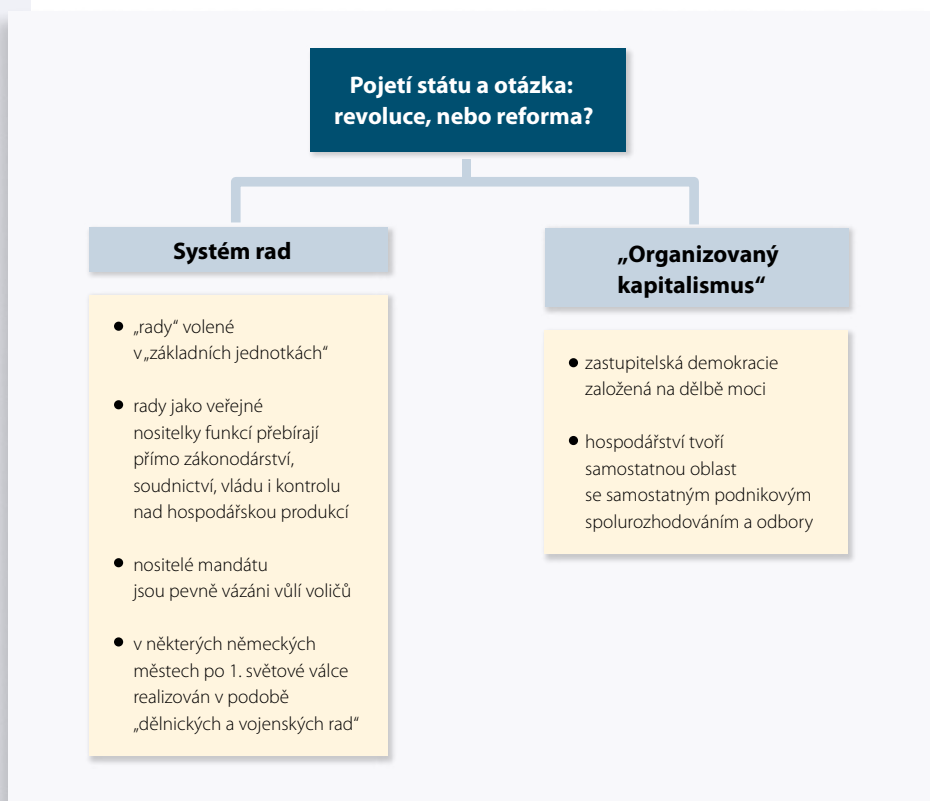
Pojetí státu a otázka: revoluce, nebo reforma?

Systém rad

- „rady“ volené v „základních jednotkách“
- rady jako veřejné nositelky funkcí přebírají přímo zákonodárství, soudnictví, vládu i kontrolu nad hospodářskou produkcí
- nositelé mandátu jsou pevně vázáni vůlí voličů
- v některých německých městech po 1. světové válce realizován v podobě „dělnických a vojenských rad“

„Organizovaný kapitalismus“

- zastupitelská demokracie založená na dělbě moci
- hospodářství tvoří samostatnou oblast se samostatným podnikovým spolurozhodováním a odbory